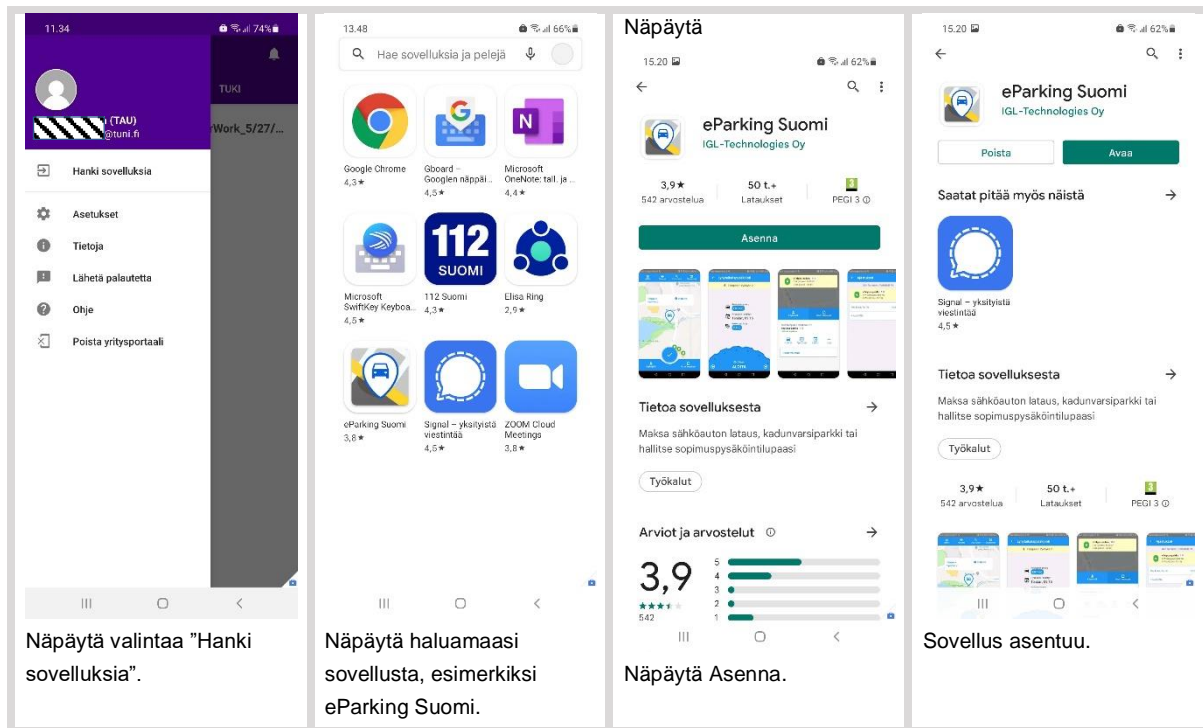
11.34 74%

(TAU)
@tuni.fi

TUKI

Work_5/27/...

Hanki sovelluksia

Asetukset

Tietoja

Lähetä palautetta

Ohje

Poista yritysportaali

Näpäytä valintaa ”Hanki sovelluksia”.

13.48 66%

Hae sovelluksia ja pelejä

Google Chrome
4,3 ★

Gboard – Googlen näppäi...
4,5 ★

Microsoft OneNote: tall. ja ...
4,4 ★

Microsoft SwiftKey Keyboa...
4,5 ★

112 SUOMI

112 Suomi
4,3 ★

Elisa Ring
2,9 ★

eParking Suomi
3,8 ★

Signal – yksityistä viestintää
4,5 ★

ZOOM Cloud Meetings
3,8 ★

Näpäytä haluamaasi sovellusta, esimerkiksi eParking Suomi.

Näpäytä

15.20 62%

eParking Suomi
IGL-Technologies Oy

3,9 ★
542 arvostelua

50 t.+
Lataukset

PEGI 3

Asenna

Tietoa sovelluksesta

Maksa sähköauton lataus, kadunvarsiparkki tai hallitse sopimuspysäköintilupaasi

Työkalut

Arviot ja arvostelut

3,9
542

5
4
3
2
1

Näpäytä Asenna.

15.20 62%

eParking Suomi
IGL-Technologies Oy

Poista

Avaa

Saatat pitää myös näistä

Signal – yksityistä viestintää
4,5 ★

Tietoa sovelluksesta

Maksa sähköauton lataus, kadunvarsiparkki tai hallitse sopimuspysäköintilupaasi

Työkalut

3,9 ★
542 arvostelua

50 t.+
Lataukset

PEGI 3

Sovellus asentuu.